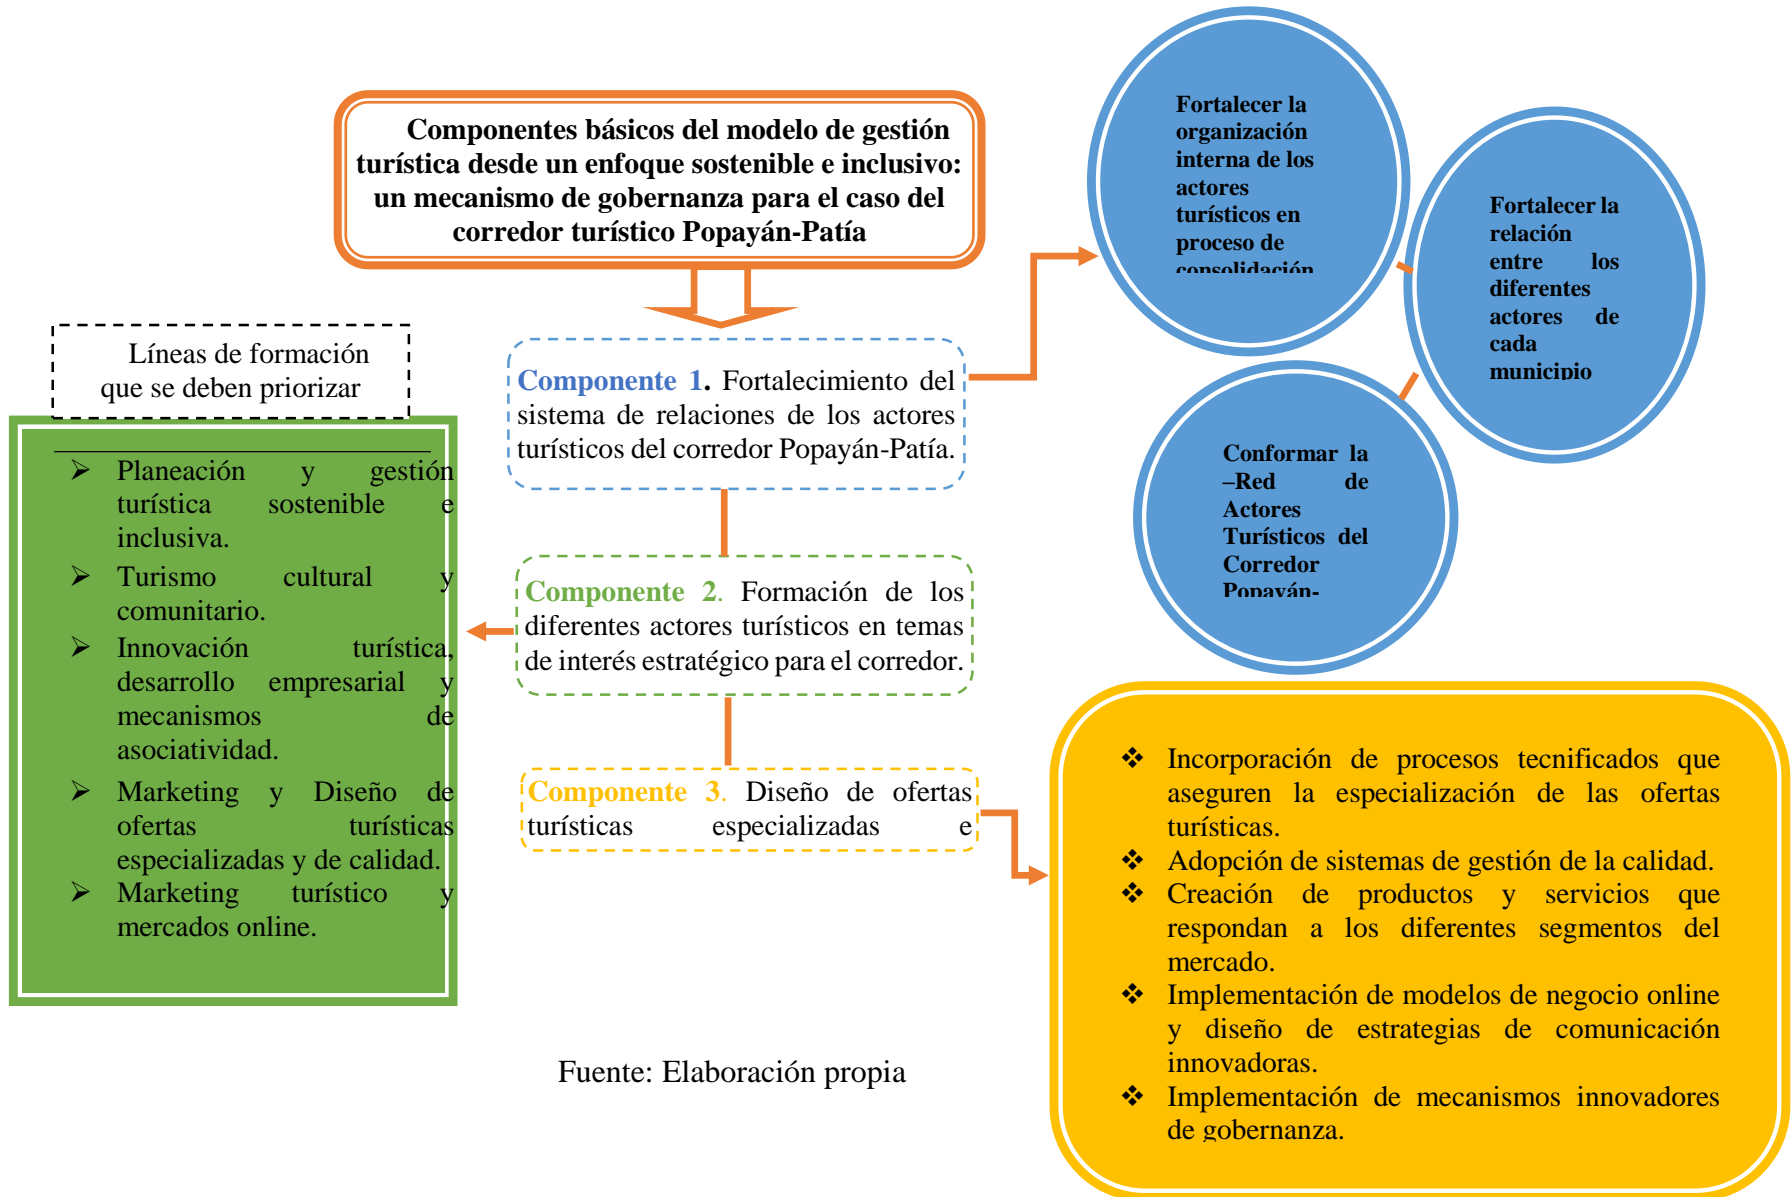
Componentes básicos del modelo de gestión turística desde un enfoque sostenible e inclusivo: un mecanismo de gobernanza para el caso del corredor turístico Popayán-Patía

Fortalecer la organización interna de los actores turísticos en proceso de consolidación

Fortalecer la relación entre los diferentes actores de cada municipio

Conformar la –Red de Actores Turísticos del Corredor Popayán-

Líneas de formación que se deben priorizar

Componente 1. Fortalecimiento del sistema de relaciones de los actores turísticos del corredor Popayán-Patía.

➢ Planeación y gestión turística sostenible e inclusiva.
➢ Turismo cultural y comunitario.
➢ Innovación turística, desarrollo empresarial y mecanismos de asociatividad.
➢ Marketing y Diseño de ofertas turísticas especializadas y de calidad.
➢ Marketing turístico y mercados online.

Componente 2. Formación de los diferentes actores turísticos en temas de interés estratégico para el corredor.

Componente 3. Diseño de ofertas turísticas especializadas e

❖ Incorporación de procesos tecnificados que aseguren la especialización de las ofertas turísticas.
❖ Adopción de sistemas de gestión de la calidad.
❖ Creación de productos y servicios que respondan a los diferentes segmentos del mercado.
❖ Implementación de modelos de negocio online y diseño de estrategias de comunicación innovadoras.
❖ Implementación de mecanismos innovadores de gobernanza.

Fuente: Elaboración propia